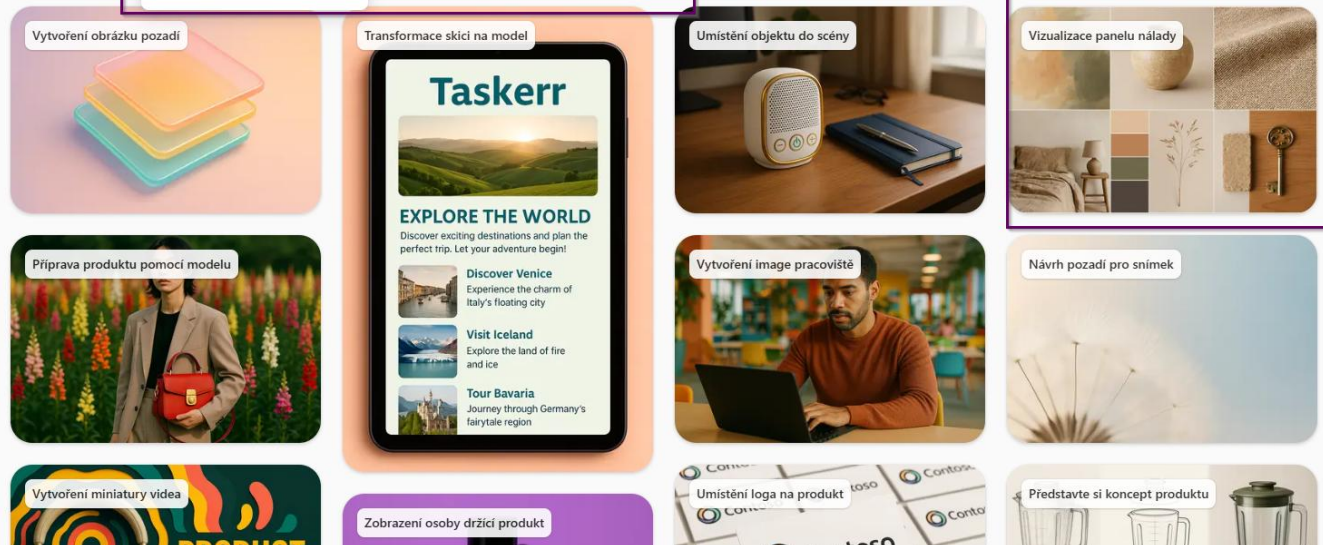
Vytvoření obrázku pozadí

Transformace skici na model

Taskerr

EXPLORE THE WORLD

Discover exciting destinations and plan the perfect trip. Let your adventure begin!

Discover Venice
Experience the charm of Italy's floating city

Visit Iceland
Explore the land of fire and ice

Tour Bavaria
Journey through Germany's fairytale region

Umístění objektu do scény

Vizualizace panelu nálady

Příprava produktu pomocí modelu

Vytvoření image pracoviště

Návrh pozadí pro snímek

Vytvoření miniatury videa

PRODUCT

Zobrazení osoby držící produkt

Umístění loga na produkt

Contoso

Contoso

Contoso

Contoso

Logo

Představte si koncept produktu